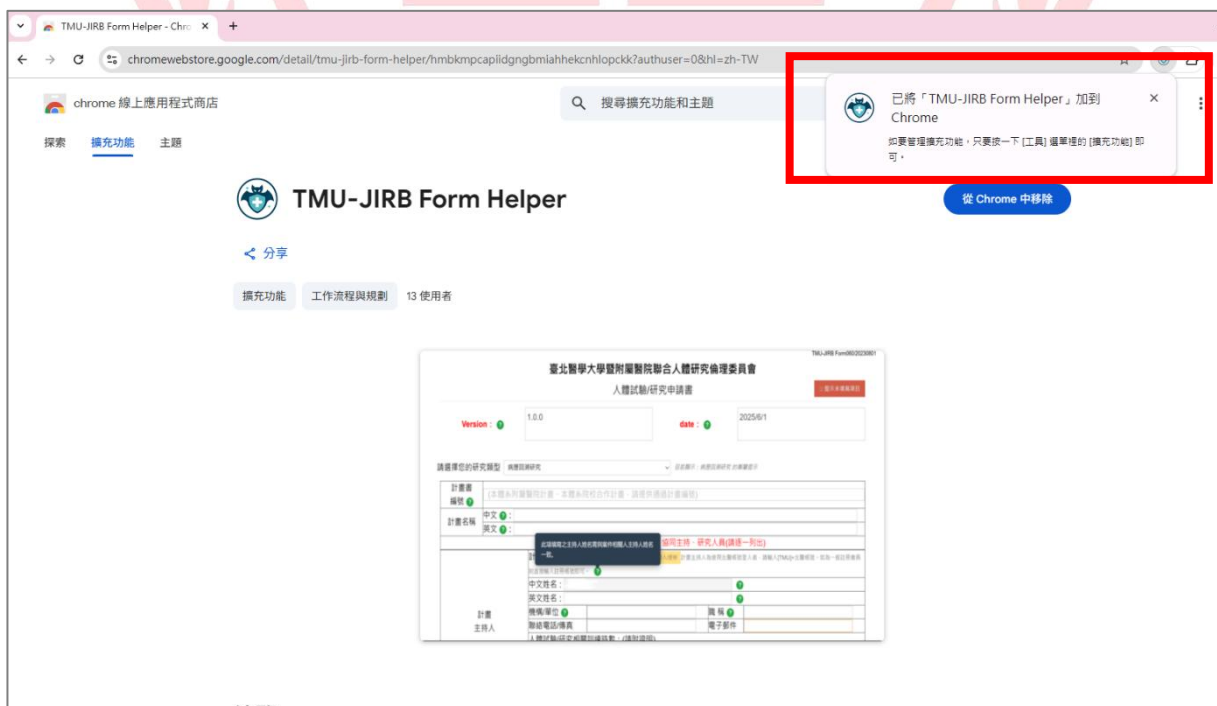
TMU-JIRB Form Helper - Chro ×

chromewebstore.google.com/detail/tmu-jirb-form-helper/hmbkmpcapIidgngbmiahhekcnhlopckk?authuser=0&hl=zh-TW

chrome 線上應用程式商店

搜尋擴充功能和主題

探索 擴充功能 主題

已將「TMU-JIRB Form Helper」加到 Chrome ×

如要管理擴充功能，只要按一下 [工具] 選單裡的 [擴充功能] 即可。

TMU-JIRB Form Helper

從 Chrome 中移除

分享

擴充功能 工作流程與規劃 13 使用者

TMU-JIRB Form060/20230801

臺北醫學大學暨附屬醫院聯合人體研究倫理委員會

人體試驗/研究申請書

Version： 1.0.0

date： 2025/6/1

請選擇您的研究類型

計畫書編號

計畫名稱 中文： 英文：

協同主持、研究人員(請逐一列出)

中文姓名：
英文姓名：

計畫主持人

機構/單位 職稱

聯絡電話/傳真 電子郵件

人體試驗/研究相關訓練時數：(請附證明)

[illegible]